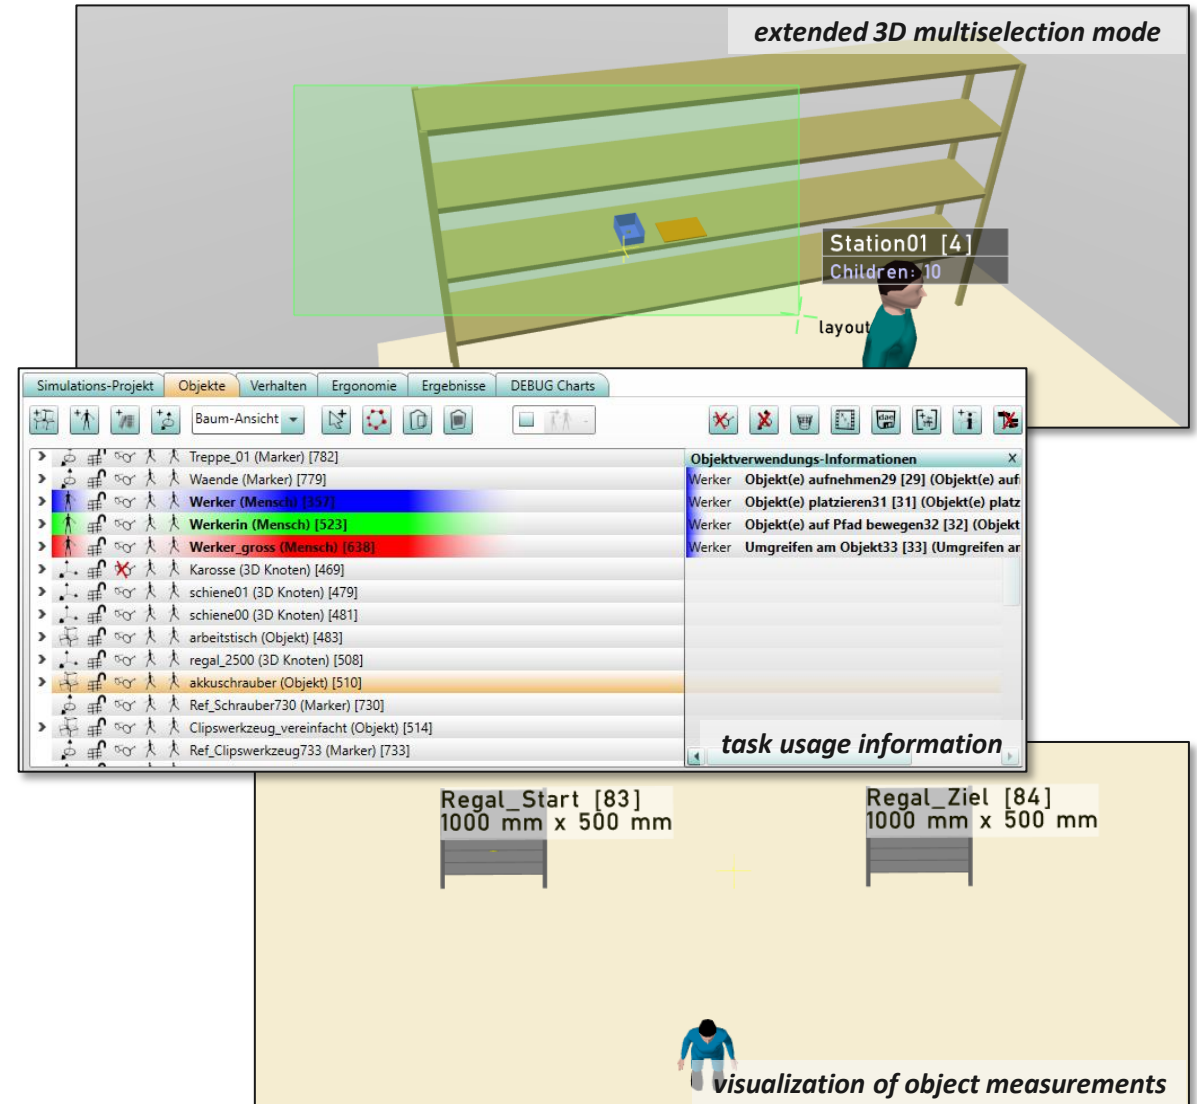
extended 3D multiselection mode

Station01 [4]
Children: 10

layout

Simulations-Projekt | Objekte | Verhalten | Ergonomie | Ergebnisse | DEBUG Charts

Baum-Ansicht

Treppe_01 (Marker) [782]
Waende (Marker) [779]
Werker (Mensch) [357]
Werkerin (Mensch) [523]
Werker_gross (Mensch) [638]
Karosse (3D Knoten) [469]
schiene01 (3D Knoten) [479]
schiene00 (3D Knoten) [481]
arbeitstisch (Objekt) [483]
regal_2500 (3D Knoten) [508]
akkuschrauber (Objekt) [510]
Ref_Schrauber730 (Marker) [730]
Clipswerkzeug_vereinfacht (Objekt) [514]
Ref_Clipswerkzeug733 (Marker) [733]

Objektverwendungs-Informationen X
Werker Objekt(e) aufnehmen29 [29] (Objekt(e) auf
Werker Objekt(e) platzieren31 [31] (Objekt(e) platz
Werker Objekt(e) auf Pfad bewegen32 [32] (Objekt
Werker Umgreifen am Objekt33 [33] (Umgreifen ar

task usage information

Regal_Start [83]
1000 mm x 500 mm

Regal_Ziel [84]
1000 mm x 500 mm

visualization of object measurements